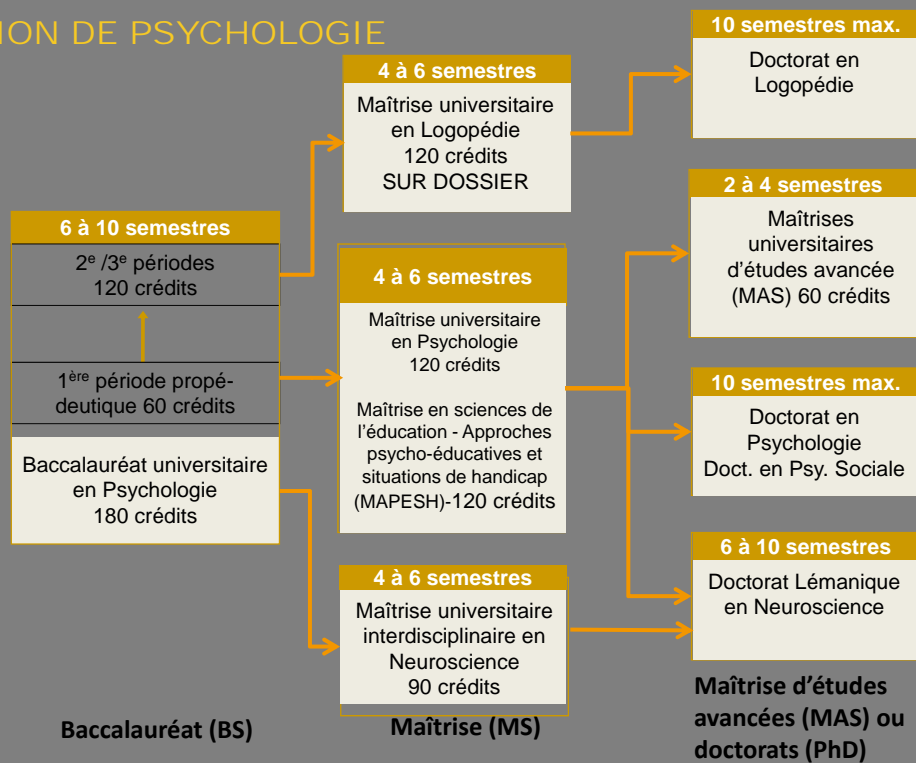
ION DE PSYCHOLOGIE

6 à 10 semestres
$2^e$ /$3^e$ périodes
120 crédits

$1^{ère}$ période propédeutique 60 crédits

Baccalauréat universitaire en Psychologie
180 crédits

4 à 6 semestres
Maîtrise universitaire en Logopédie
120 crédits
SUR DOSSIER

4 à 6 semestres
Maîtrise universitaire en Psychologie
120 crédits

Maîtrise en sciences de l'éducation - Approches psycho-éducatives et situations de handicap (MAPESH)-120 crédits

4 à 6 semestres
Maîtrise universitaire interdisciplinaire en Neuroscience
90 crédits

10 semestres max.
Doctorat en Logopédie

2 à 4 semestres
Maîtrises universitaires d'études avancée (MAS) 60 crédits

10 semestres max.
Doctorat en Psychologie
Doct. en Psy. Sociale

6 à 10 semestres
Doctorat Lémanique en Neuroscience

Baccalauréat (BS)

Maîtrise (MS)

Maîtrise d'études avancées (MAS) ou doctorats (PhD)